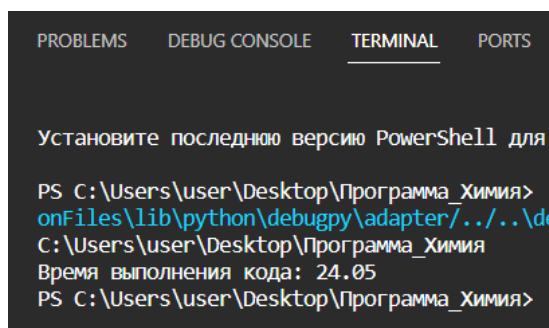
PROBLEMS DEBUG CONSOLE TERMINAL PORTS

Установите последнюю версию PowerShell для

PS C:\Users\user\Desktop\Программа_Химия>
onFiles\lib\python\debugpy\adapter/../..\de
C:\Users\user\Desktop\Программа_Химия
Время выполнения кода: 24.05
PS C:\Users\user\Desktop\Программа_Химия>